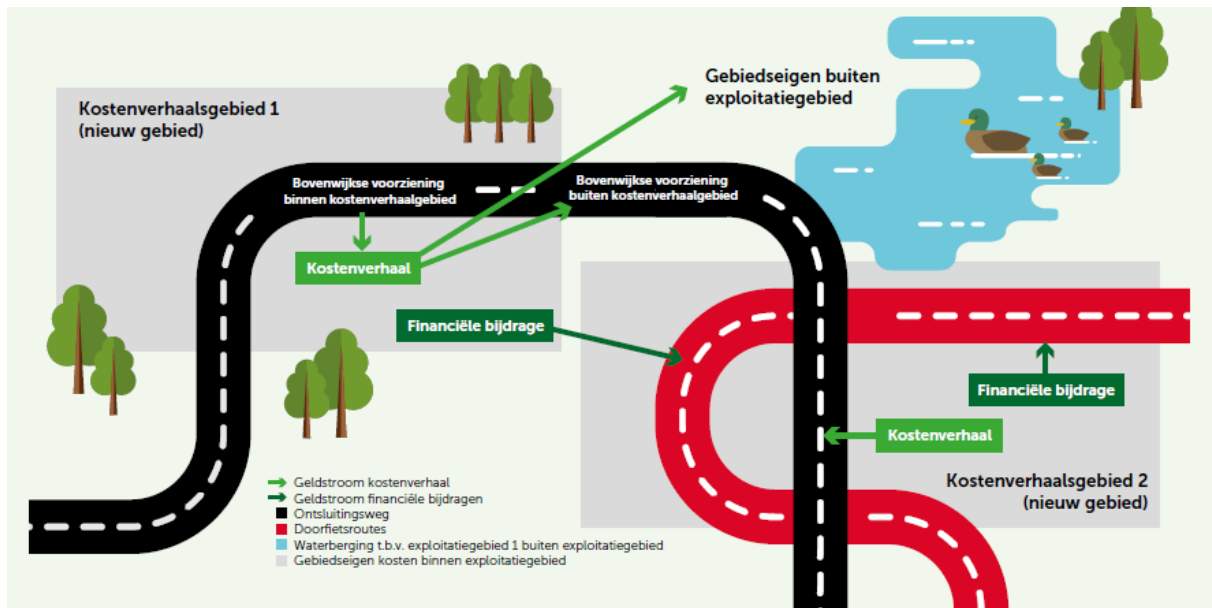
Kostenverhaalsgebied 1
(nieuw gebied)

Gebiedseigen buiten exploitatiegebied

Bovenwijkse voorziening binnen kostenverhaalgebied

Bovenwijkse voorziening buiten kostenverhaalgebied

Kostenverhaal

Financiële bijdrage

Financiële bijdrage

Kostenverhaal

Kostenverhaalsgebied 2
(nieuw gebied)

Geldstroom kostenverhaal
Geldstroom financiële bijdragen
Ontsluitingsweg
Doorfietsroutes
Waterberging t.b.v. exploitatiegebied 1 buiten exploitatiegebied
Gebiedseigen kosten binnen exploitatiegebied